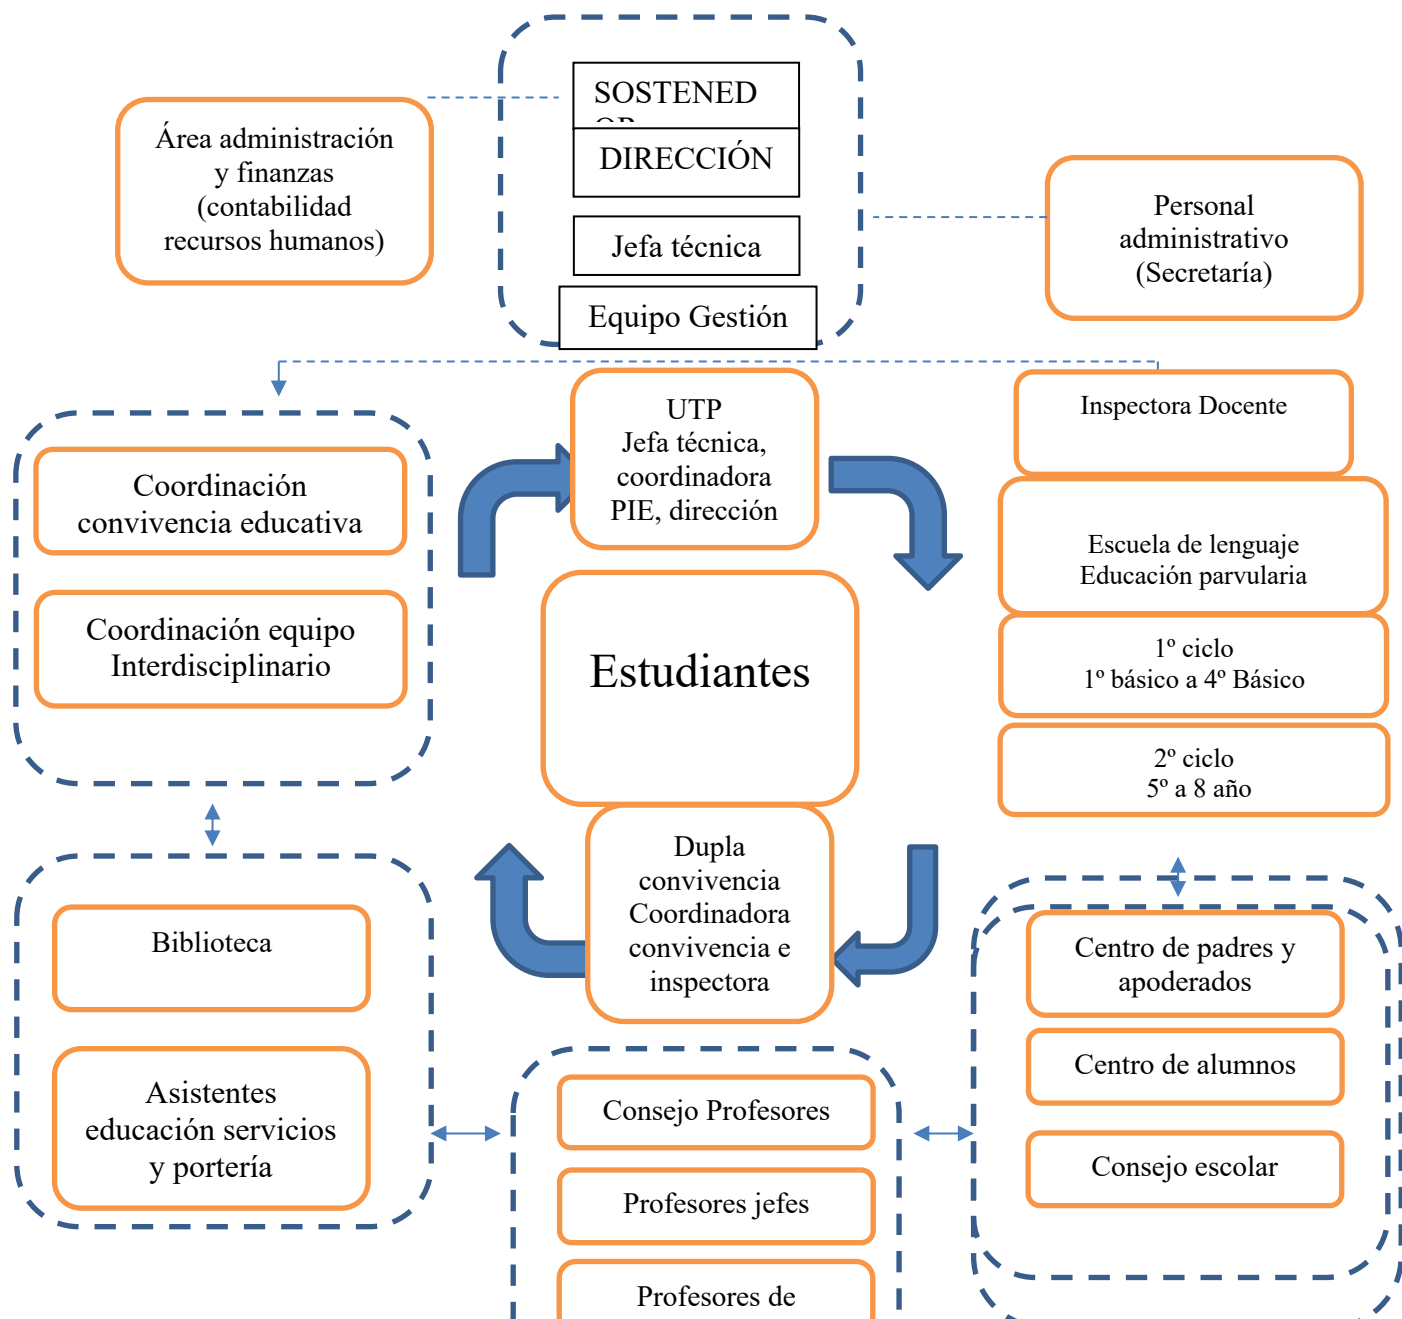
SOSTENED
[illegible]

DIRECCIÓN

Jefa técnica

Equipo Gestión

Área administración y finanzas (contabilidad recursos humanos)

Personal administrativo (Secretaría)

UTP
Jefa técnica, coordinadora PIE, dirección

Inspectora Docente

Coordinación convivencia educativa

Coordinación equipo Interdisciplinario

Escuela de lenguaje
Educación parvularia

Estudiantes

1º ciclo
1º básico a 4º Básico

2º ciclo
5º a 8 año

Dupla convivencia Coordinadora convivencia e inspectora

Biblioteca

Asistentes educación servicios y portería

Centro de padres y apoderados

Centro de alumnos

Consejo escolar

Consejo Profesores

Profesores jefes

Profesores de